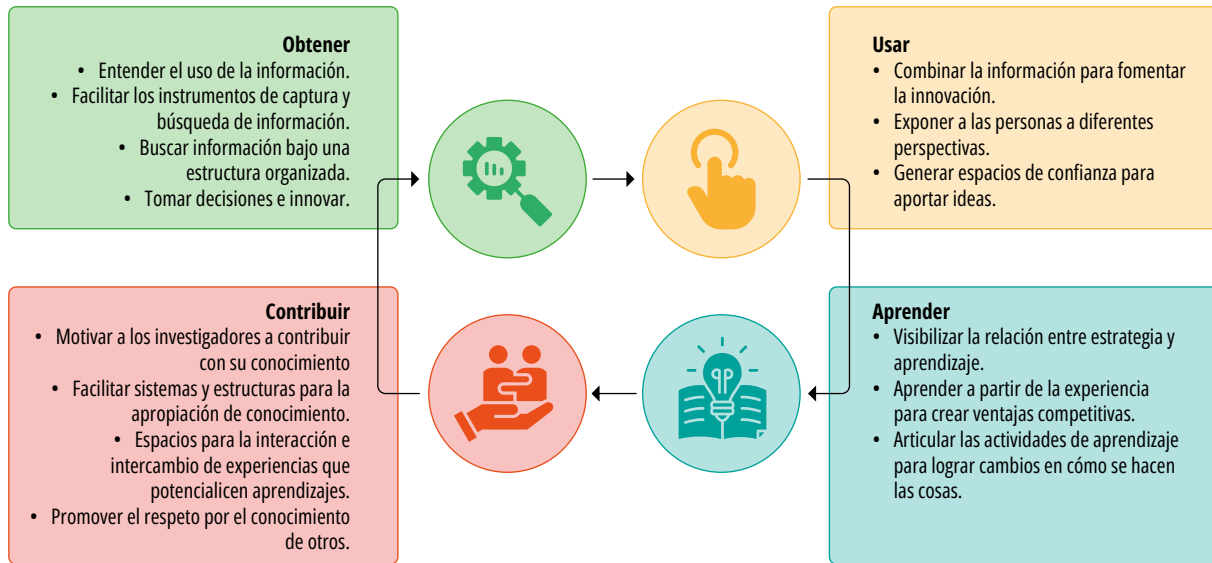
Obtener
• Entender el uso de la información.
• Facilitar los instrumentos de captura y búsqueda de información.
• Buscar información bajo una estructura organizada.
• Tomar decisiones e innovar.

Usar
• Combinar la información para fomentar la innovación.
• Exponer a las personas a diferentes perspectivas.
• Generar espacios de confianza para aportar ideas.

Contribuir
• Motivar a los investigadores a contribuir con su conocimiento
• Facilitar sistemas y estructuras para la apropiación de conocimiento.
• Espacios para la interacción e intercambio de experiencias que potencialicen aprendizajes.
• Promover el respeto por el conocimiento de otros.

Aprender
• Visibilizar la relación entre estrategia y aprendizaje.
• Aprender a partir de la experiencia para crear ventajas competitivas.
• Articular las actividades de aprendizaje para lograr cambios en cómo se hacen las cosas.